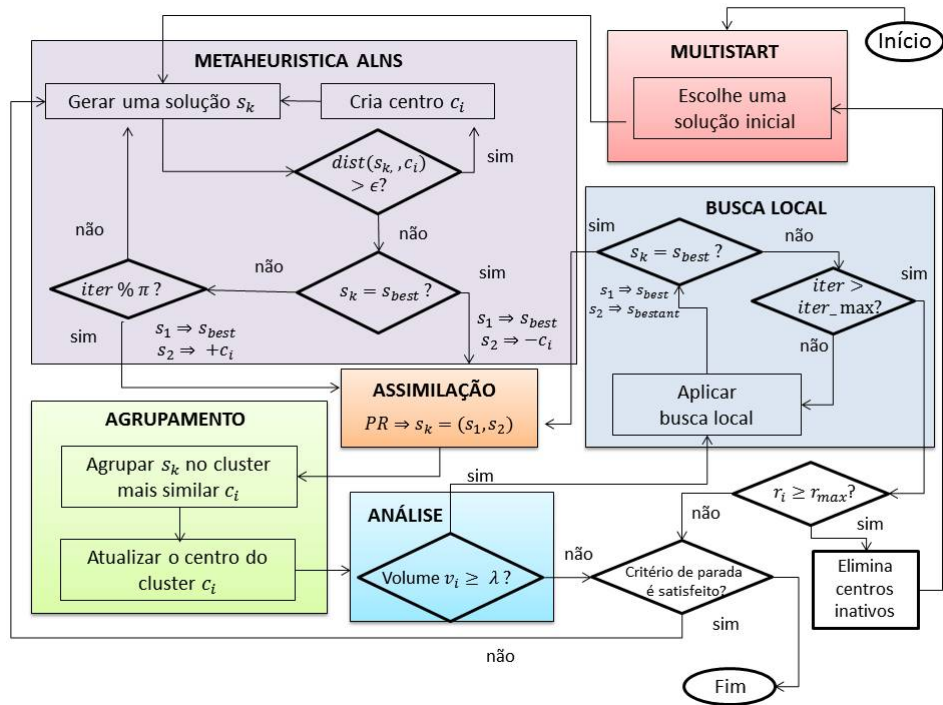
Início

MULTISTART

Escolhe uma solução inicial

METAHEURISTICA ALNS

Gerar uma solução $s_k$

Cria centro $c_i$

$dist(s_k, c_i) > \epsilon$?

sim

não

não

$iter \% \pi$ ?

não

$s_k = s_{best}$ ?

sim

sim

$s_1 \Rightarrow s_{best}$
$s_2 \Rightarrow +c_i$

$s_1 \Rightarrow s_{best}$
$s_2 \Rightarrow -c_i$

BUSCA LOCAL

sim

$s_k = s_{best}$ ?

não

$s_1 \Rightarrow s_{best}$
$s_2 \Rightarrow s_{bestant}$

$iter > iter\_max$?

sim

não

Aplicar busca local

ASSIMILAÇÃO

$PR \Rightarrow s_k = (s_1, s_2)$

AGRUPAMENTO

Agrupar $s_k$ no cluster mais similar $c_i$

Atualizar o centro do cluster $c_i$

sim

ANÁLISE

Volume $v_i \geq \lambda$ ?

não

Critério de parada é satisfeito?

$r_i \geq r_{max}$?

não

sim

Elimina centros inativos

sim

não

Fim